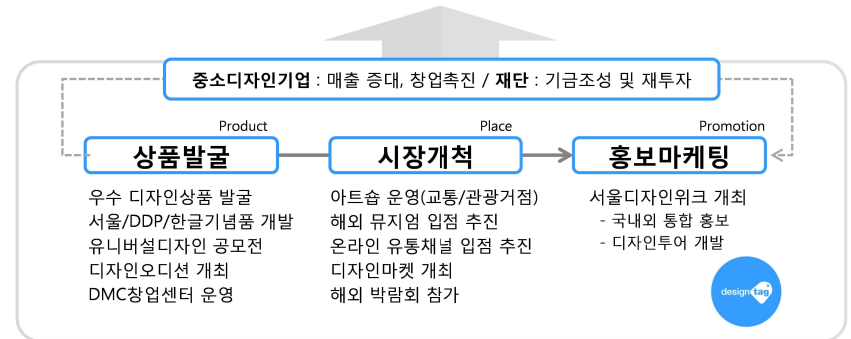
중소디자인기업 : 매출 증대, 창업촉진 / 재단 : 기금조성 및 재투자

Product
상품발굴

우수 디자인상품 발굴
서울/DDP/한글기념품 개발
유니버설디자인 공모전
디자인오디션 개최
DMC창업센터 운영

Place
시장개척

아트숍 운영(교통/관광거점)
해외 뮤지엄 입점 추진
온라인 유통채널 입점 추진
디자인마켓 개최
해외 박람회 참가

Promotion
홍보마케팅

서울디자인위크 개최
- 국내외 통합 홍보
- 디자인투어 개발

design tag